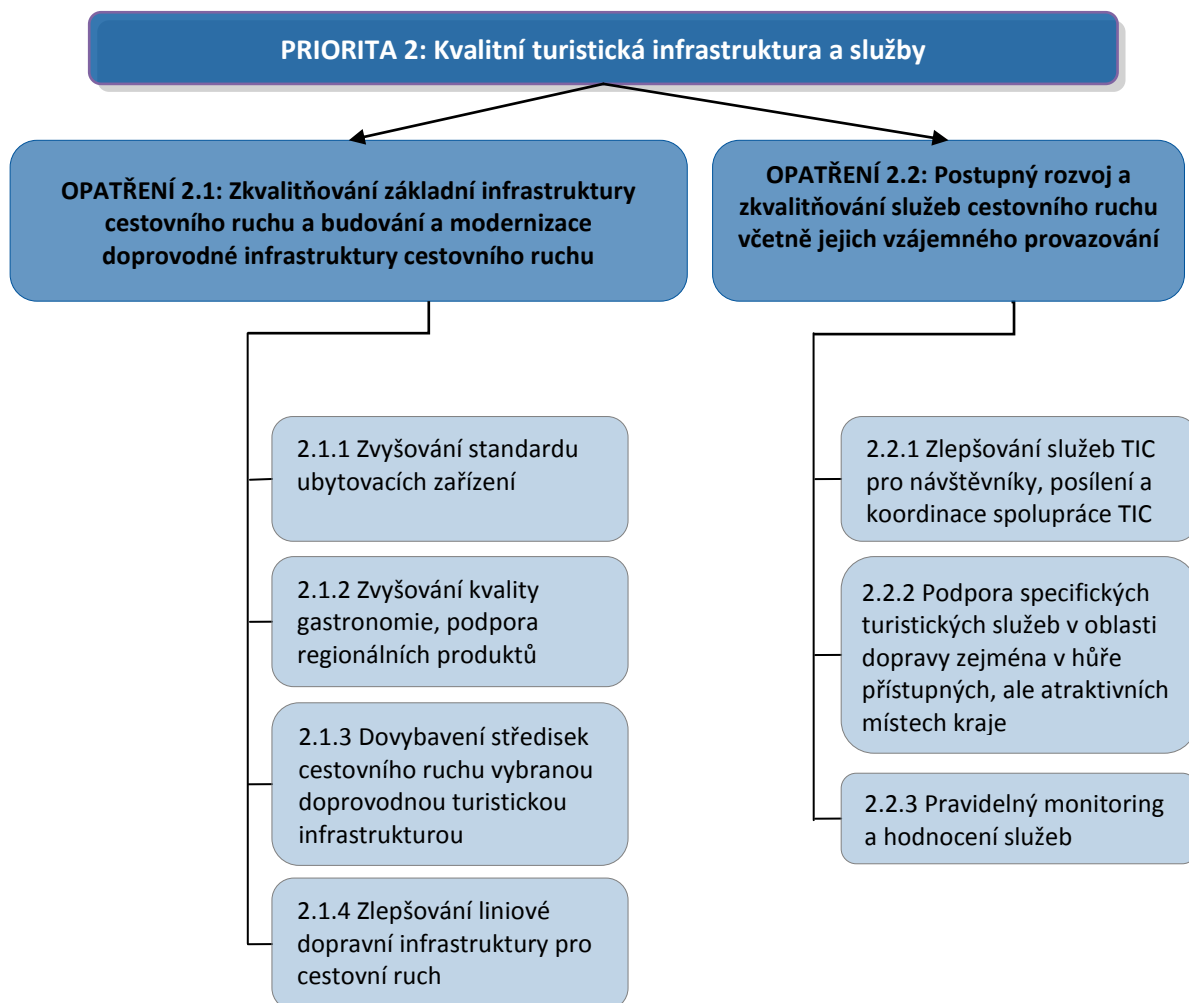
PRIORITA 2: Kvalitní turistická infrastruktura a služby

OPATŘENÍ 2.1: Zkvalitňování základní infrastruktury cestovního ruchu a budování a modernizace doprovodné infrastruktury cestovního ruchu

2.1.1 Zvyšování standardu ubytovacích zařízení

2.1.2 Zvyšování kvality gastronomie, podpora regionálních produktů

2.1.3 Dovybavení středisek cestovního ruchu vybranou doprovodnou turistickou infrastrukturou

2.1.4 Zlepšování liniové dopravní infrastruktury pro cestovní ruch

OPATŘENÍ 2.2: Postupný rozvoj a zkvalitňování služeb cestovního ruchu včetně jejich vzájemného provazování

2.2.1 Zlepšování služeb TIC pro návštěvníky, posílení a koordinace spolupráce TIC

2.2.2 Podpora specifických turistických služeb v oblasti dopravy zejména v hůře přístupných, ale atraktivních místech kraje

2.2.3 Pravidelný monitoring a hodnocení služeb